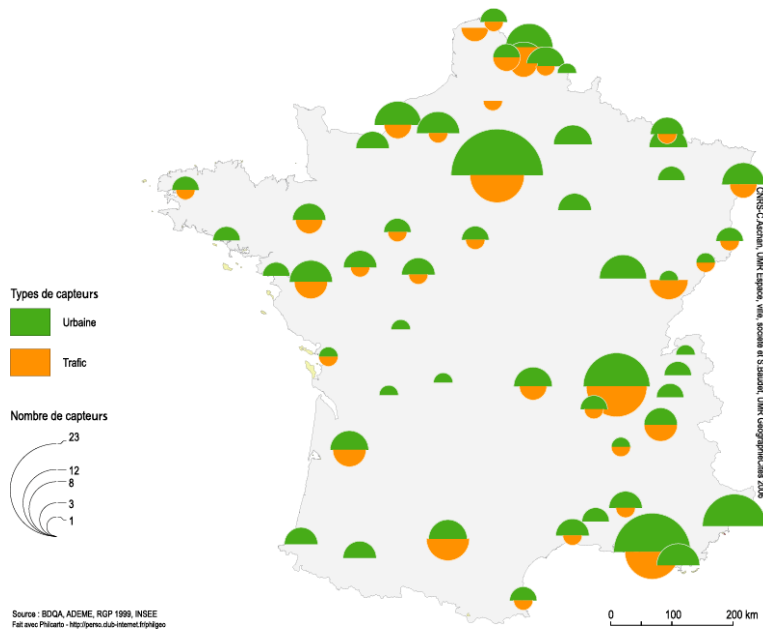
Types de capteurs

Urbaine

Trafic

Nombre de capteurs

23

12

8

3

1

CNRS-C.Aschan, UMR Espace, ville, société et S.Baudot, UMR Géographie-cités 2006

Source : BDQA, ADEME, RGP 1999, INSEE
Fait avec Philcarto - http://perso.club-internet.fr/philgeo

0 100 200 km